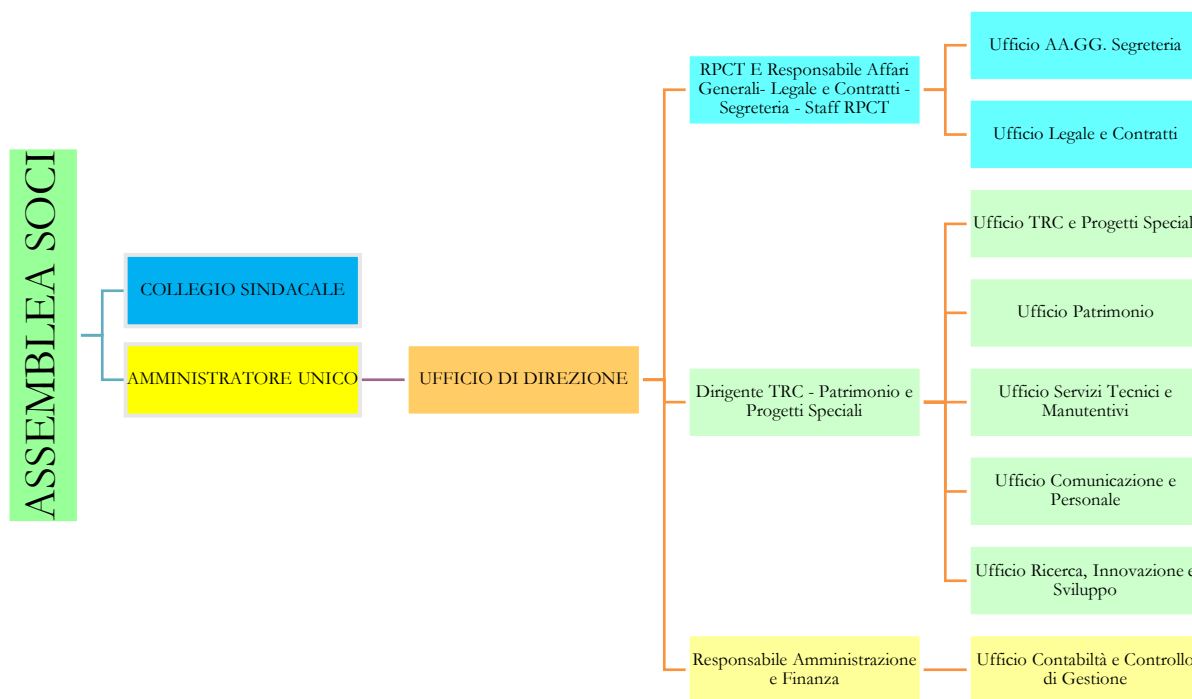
ASSEMBLEA SOCI

COLLEGIO SINDACALE

AMMINISTRATORE UNICO

UFFICIO DI DIREZIONE

RPCT E Responsabile Affari Generali- Legale e Contratti - Segreteria - Staff RPCT

Ufficio AA.GG. Segreteria

Ufficio Legale e Contratti

Dirigente TRC - Patrimonio e Progetti Speciali

Ufficio TRC e Progetti Special

Ufficio Patrimonio

Ufficio Servizi Tecnici e Manutentivi

Ufficio Comunicazione e Personale

Ufficio Ricerca, Innovazione e Sviluppo

Responsabile Amministrazione e Finanza

Ufficio Contabiltà e Controllo di Gestione